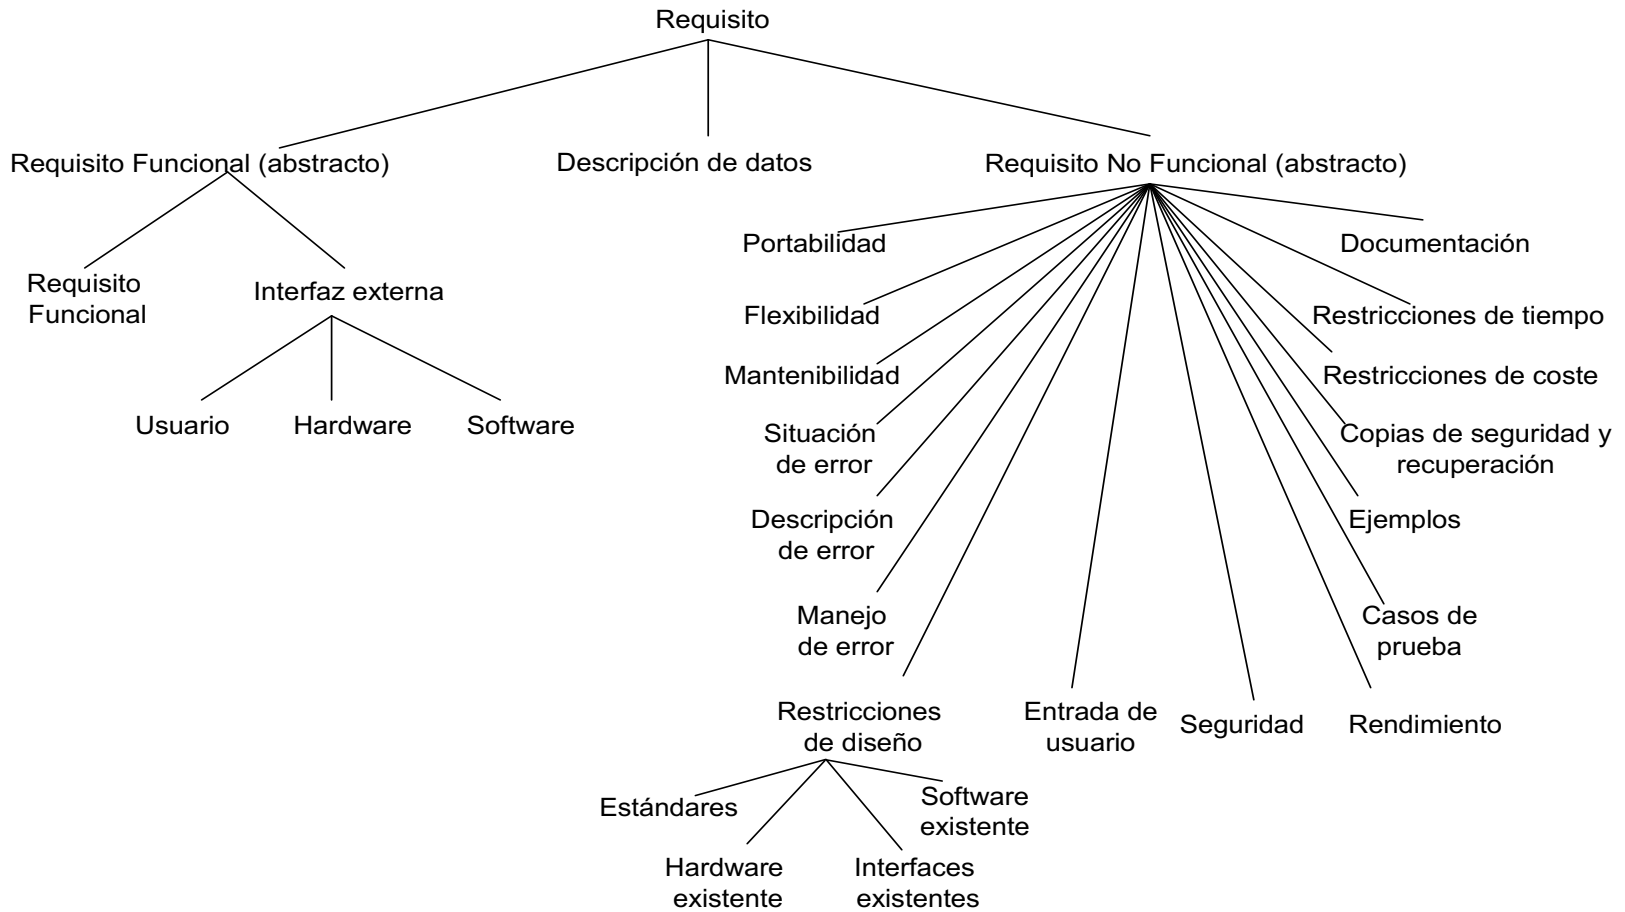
Requisito

Requisito Funcional (abstracto)

Descripción de datos

Requisito No Funcional (abstracto)

Requisito Funcional

Interfaz externa

Usuario

Hardware

Software

Portabilidad

Flexibilidad

Mantenibilidad

Situación de error

Descripción de error

Manejo de error

Restricciones de diseño

Estándares

Software existente

Hardware existente

Interfaces existentes

Entrada de usuario

Seguridad

Rendimiento

Documentación

Restricciones de tiempo

Restricciones de coste

Copias de seguridad y recuperación

Ejemplos

Casos de prueba